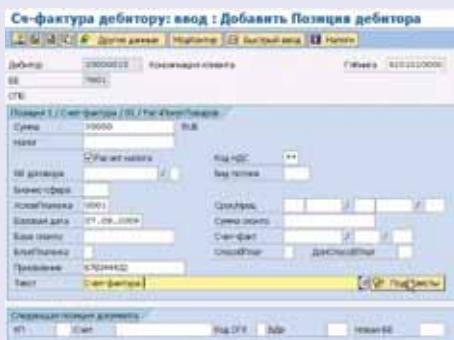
Сч-фактура дебитору: ввод : Добавить Позиция дебитора

Другие данные | Модератор | Быстрый ввод | Налоги

Дебитор 100000015 Консолидация клиента Гл/книга 62010100000
БЕ 7001
СПб

Позиция 1 / Счет-фактура / 01 / Регистрация Поставки
Сумма 100000 RUB
Налог
Расчет налога
Код НДС ***
№ договора
Вид почина
Бизнес-сфера
УсловПлатежа 0001
Скид/проц
Базовая дата 07.09.2009
Сумма скидки
База скидки
Счет-факт
БлокПлатежа
СпособПлат
ДопСпособПлат
Присвоение 87654452
Текст Счет-фактура
Подробности

Следующая позиция документа
КП Счет Код ОГК Вдф Новая БЕ